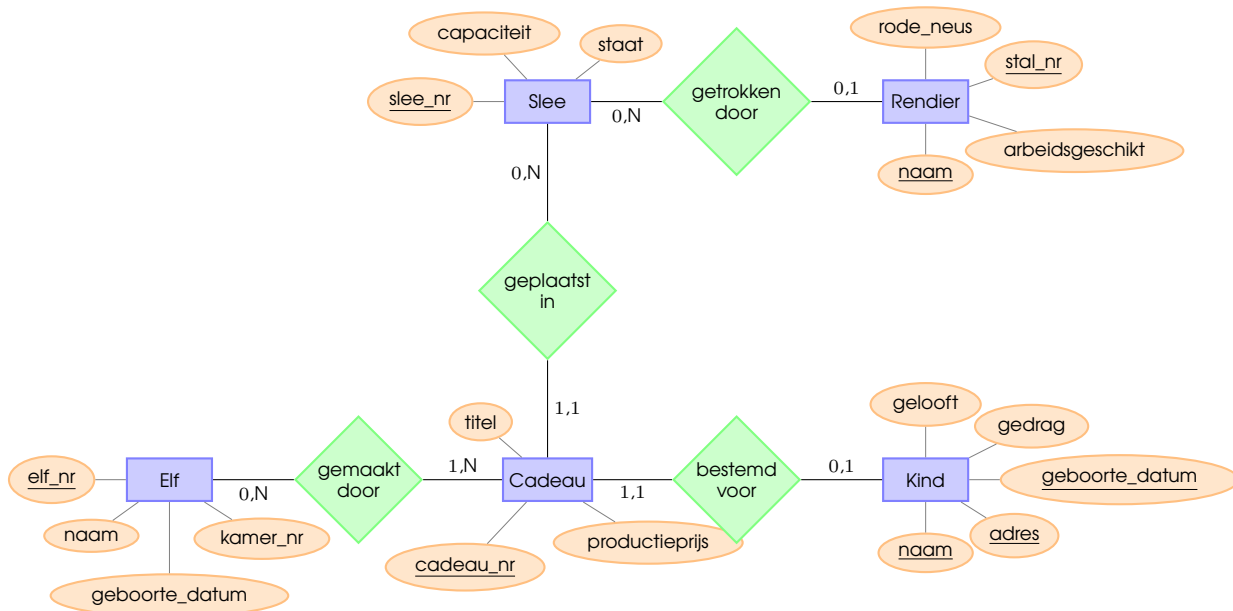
capaciteit
staat
slee_nr
Slee
0,N
getrokken door
0,1
Rendier
rode_neus
stal_nr
arbeidsgeschikt
naam
0,N
geplaatst in
1,1
titel
elf_nr
Elf
0,N
gemaakt door
1,N
Cadeau
1,1
bestemd voor
0,1
Kind
gelooft
gedrag
geboorte_datum
adres
naam
naam
kamer_nr
geboorte_datum
cadeau_nr
productieprijs